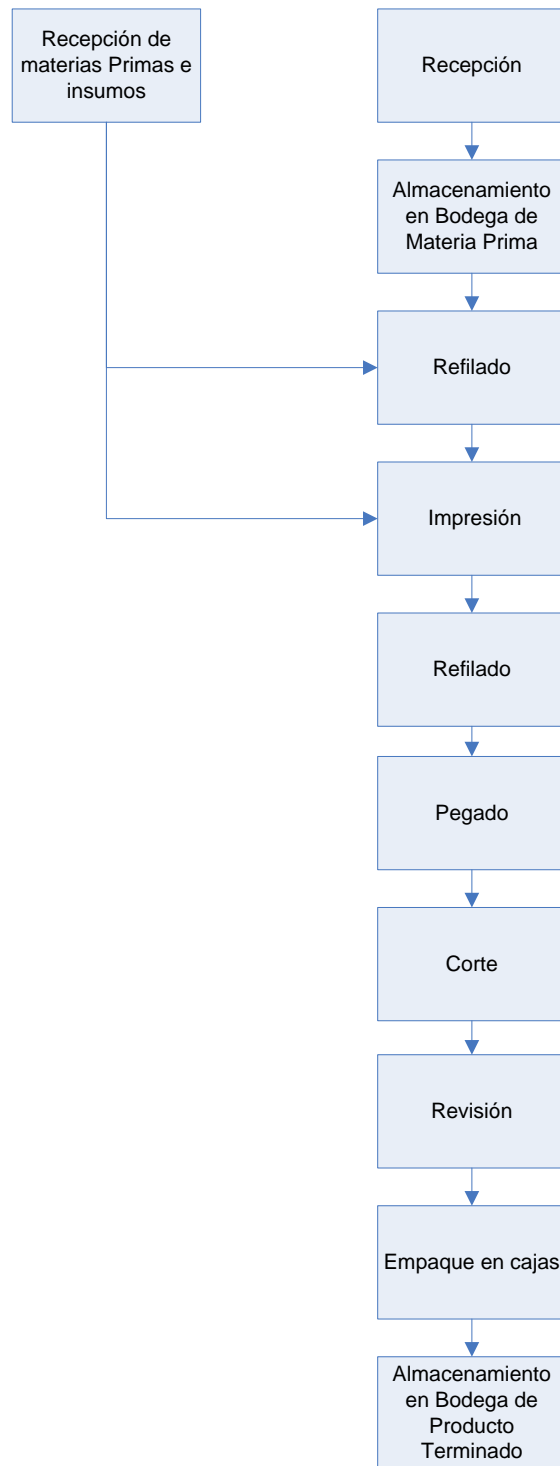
Recepción de materias Primas e insumos

Recepción

Almacenamiento en Bodega de Materia Prima

Refilado

Impresión

Refilado

Pegado

Corte

Revisión

Empaque en cajas

Almacenamiento en Bodega de Producto Terminado